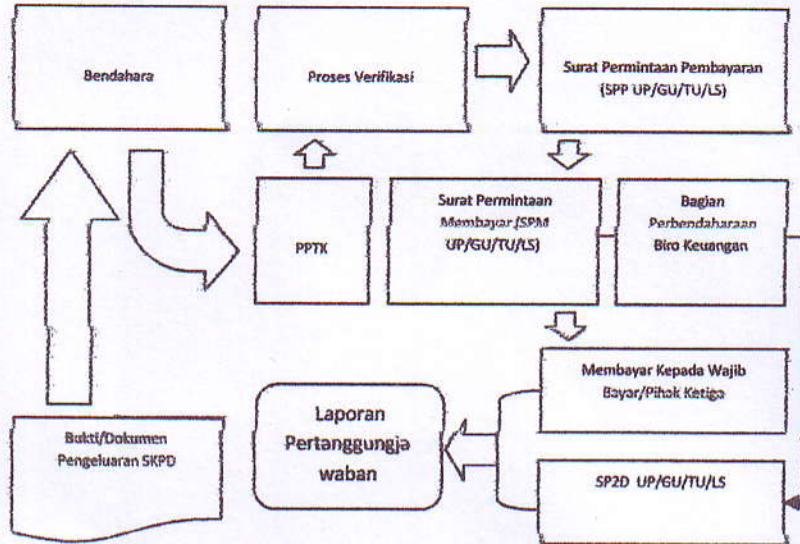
Bendahara

Proses Verifikasi

Surat Permintaan Pembayaran (SPP UP/GU/TU/LS)

PPTK

Surat Permintaan Membayar (SPM UP/GU/TU/LS)

Bagian Perbendaharaan Biro Keuangan

Membayar Kepada Wajib Bayar/Pihak Ketiga

Laporan Pertanggungjawaban

Bukti/Dokumen Pengeluaran SKPD

SP2D UP/GU/TU/LS